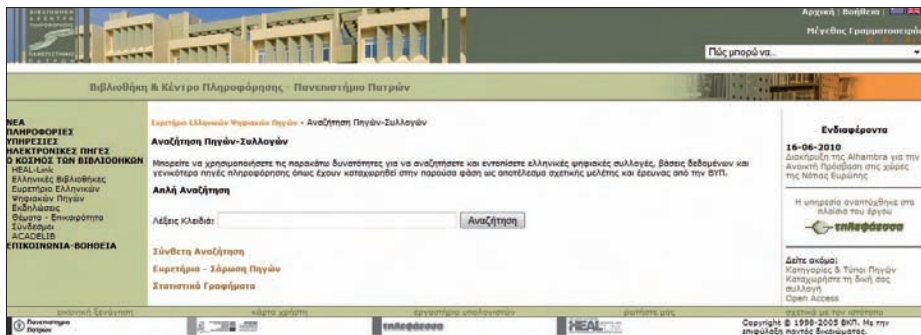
Αρχική | Βοήθεια |
Μέγεθος Γραμματοσειράς
Πώς μπορώ να...

Βιβλιοθήκη & Κέντρο Πληροφόρησης - Πανεπιστήμιο Πατρών

ΝΕΑ
ΠΛΗΡΟΦΟΡΙΕΣ
ΥΠΗΡΕΣΙΕΣ
ΗΛΕΚΤΡΟΝΙΚΕΣ ΠΗΓΕΣ
Ο ΚΟΣΜΟΣ ΤΩΝ ΒΙΒΛΙΟΘΗΚΩΝ
HEAL-Link
Ελληνικές Βιβλιοθήκες
Ευρετήριο Ελληνικών Ψηφιακών Πηγών
Εκδηλώσεις
Θέματα - Επικαιρότητα
Σύνδεσμοι
ACADELIB
ΕΠΙΚΟΙΝΩΝΙΑ-ΒΟΗΘΕΙΑ

Ευρετήριο Ελληνικών Ψηφιακών Πηγών » Αναζήτηση Πηγών-Συλλογών

Αναζήτηση Πηγών-Συλλογών

Μπορείτε να χρησιμοποιήσετε τις παρακάτω δυνατότητες για να αναζητήσετε και εντοπίσετε ελληνικές ψηφιακές συλλογές, βάσεις δεδομένων και γενικότερα πηγές πληροφόρησης όπως έχουν καταχωρηθεί στην παρούσα φάση ως αποτέλεσμα σχετικής μελέτης και έρευνας από την ΒΥΠ.

Απλή Αναζήτηση

Λέξεις Κλειδιά:
Αναζήτηση

Σύνθετη Αναζήτηση
Ευρετήριο - Σάρωση Πηγών
Στατιστικά Γραφήματα

Ενδιαφέροντα
16-06-2010
Διακοπή της Alhambra για την Ανοικτή Πρόσβαση στις χώρες της Νότιας Ευρώπης

Η υπηρεσία αναπτύχθηκε στα πλαίσια του έργου
τηλεφάκελος

Δείτε ακόμα:
Κατηγορίες & Τύποι Πηγών
Καταχωρήστε τη δική σας συλλογή
Open Access

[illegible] | χάρτης χρήστη | εργαλεία υπολογιστών | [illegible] | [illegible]

Πανεπιστήμιο Πατρών
τηλεφάκελος
HEAL
Copyright © 1998-2005 ΒΚΠ. Με την επιφύλαξη παντός δικαιώματος.